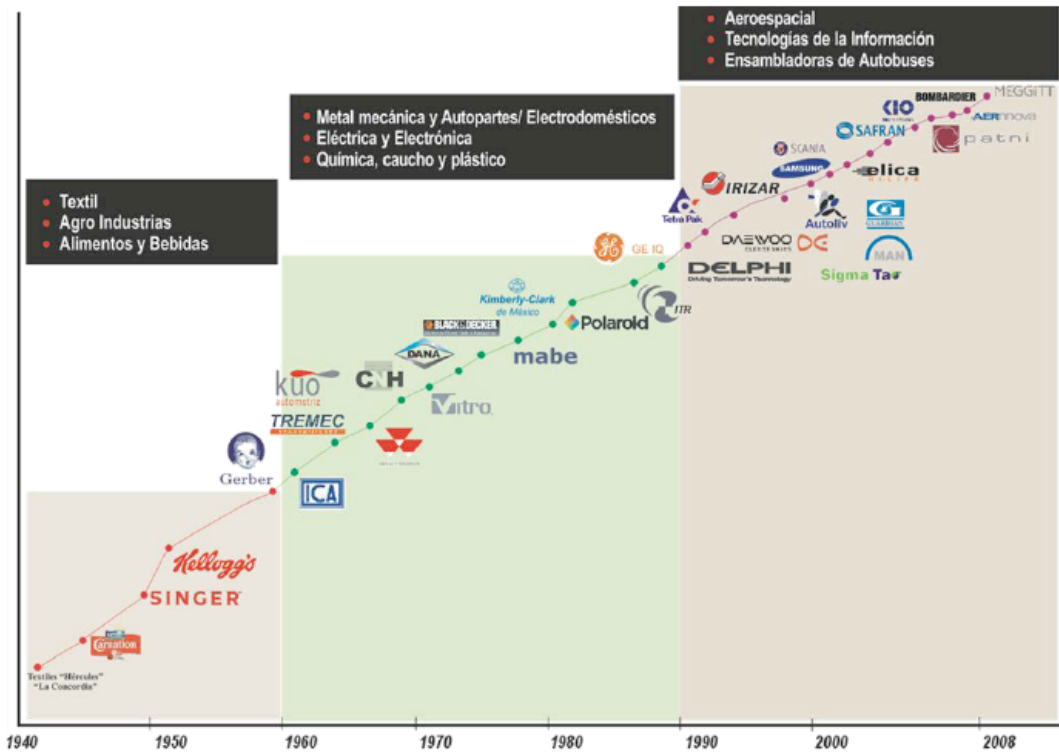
• Aeroespacial
• Tecnologías de la Información
• Ensambladoras de Autobuses

• Metal mecánica y Autopartes/ Electrodomésticos
• Eléctrica y Electrónica
• Química, caucho y plástico

• Textil
• Agro Industrias
• Alimentos y Bebidas

Textiles "Hércules" "La Concordia"
Carnation
SINGER
Kellogg's
Gerber
ICA
TREMEC
kuo automotriz
CNH
DANA
BLACK & DECKER
Vitro
Kimberly-Clark de México
mabe
Polaroid
GE IQ
ITR
Tetra Pak
IRIZAR
DAEWOO
DELPHI
Driving Tomorrow's Technology
DC
SCANIA
SAMSUNG
Autoliv
elica
SAFRAN
CIO
BOMBARDIER
MEGGITT
AERnnova
patni
MAN
Sigma Tao

1940
1950
1960
1970
1980
1990
2000
2008